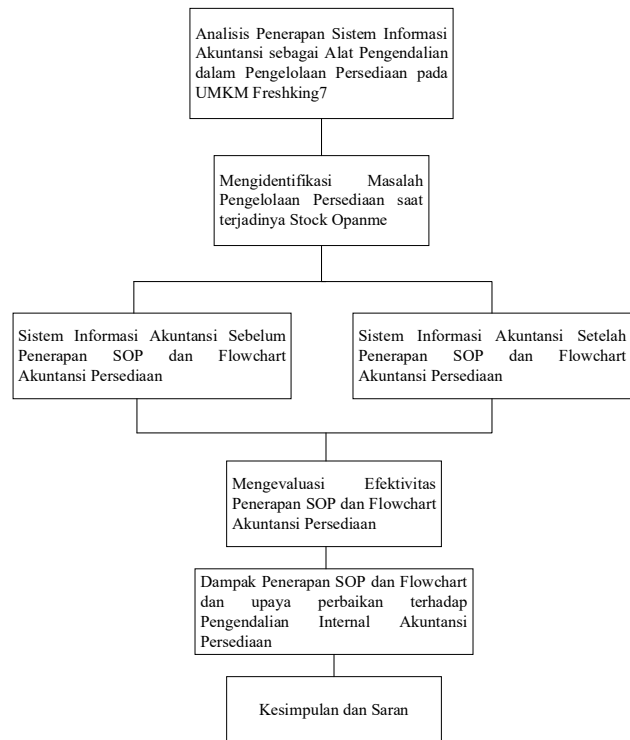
Analisis Penerapan Sistem Informasi Akuntansi sebagai Alat Pengendalian dalam Pengelolaan Persediaan pada UMKM Freshking7

Mengidentifikasi Masalah Pengelolaan Persediaan saat terjadinya Stock Opanme

Sistem Informasi Akuntansi Sebelum Penerapan SOP dan Flowchart Akuntansi Persediaan

Sistem Informasi Akuntansi Setelah Penerapan SOP dan Flowchart Akuntansi Persediaan

Mengevaluasi Efektivitas Penerapan SOP dan Flowchart Akuntansi Persediaan

Dampak Penerapan SOP dan Flowchart dan upaya perbaikan terhadap Pengendalian Internal Akuntansi Persediaan

Kesimpulan dan Saran